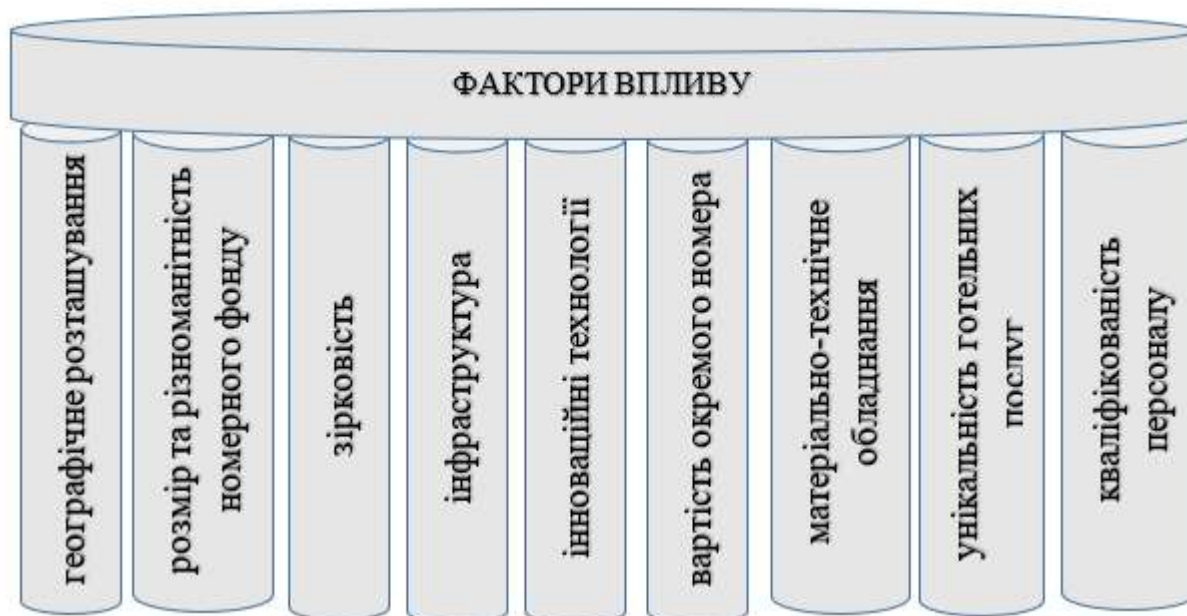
ФАКТОРИ ВПЛИВУ

географічне розташування

розмір та різноманітність номерного фонду

зірковість

інфраструктура

інноваційні технології

вартість окремого номера

матеріально-технічне обладнання

унікальність готельних послуг

кваліфікованість персоналу